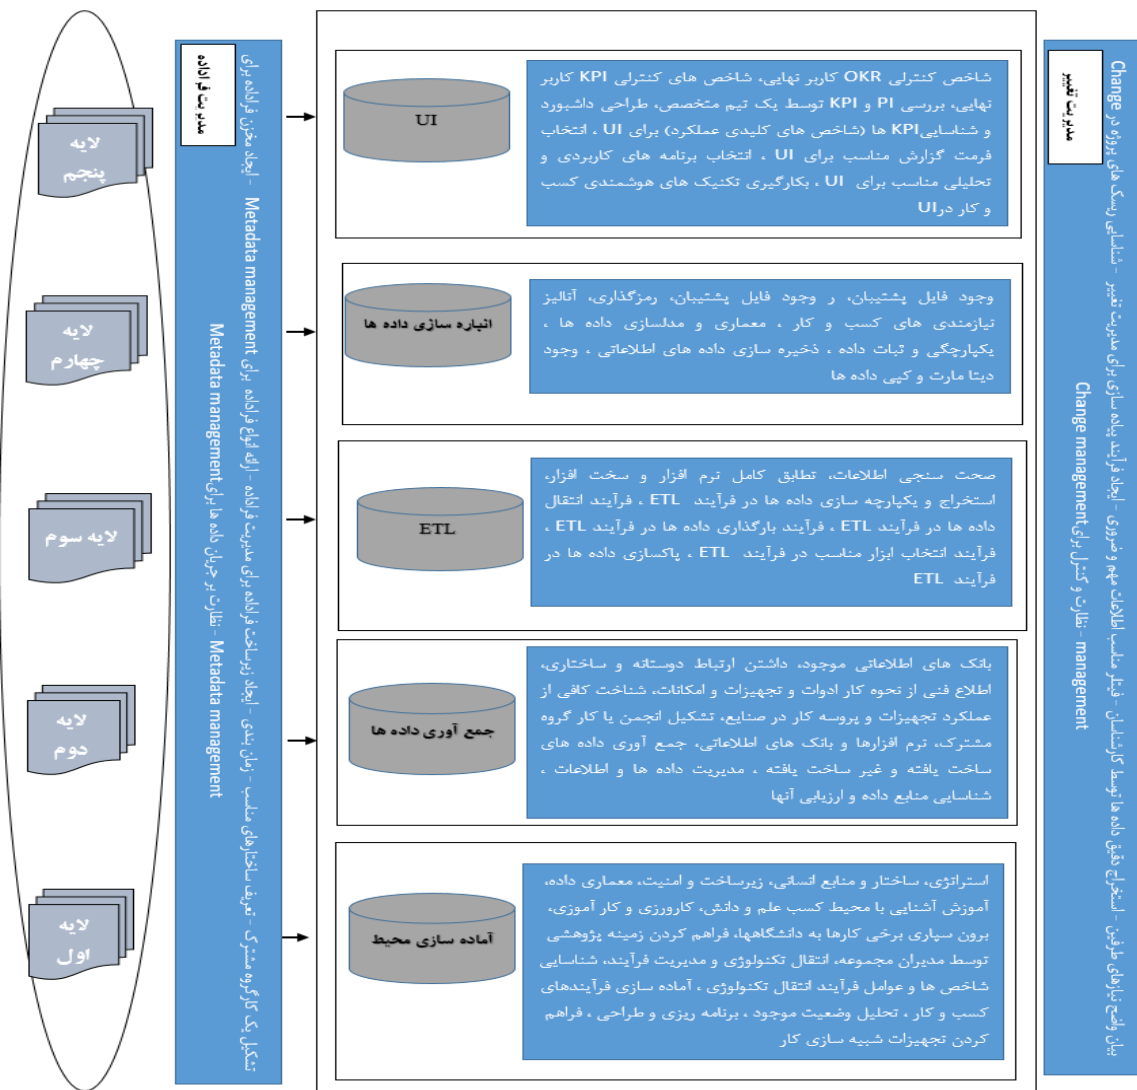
لایه پنجم

لایه چهارم

لایه سوم

لایه دوم

لایه اول

مدیریت فراداده

تشکیل یک کارگروه مشترک - تعریف ساختارهای مناسب - زمان بندی - ایجاد زیرساخت فراداده برای مدیریت فراداده - ارائه انواع فراداده برای Metadata management - ایجاد مخزن فراداده برای Metadata management - نظارت بر جریان داده ها برای Metadata management

UI

شاخص کنترلی OKR کاربر نهایی، شاخص های کنترلی KPI کاربر نهایی، بررسی PI و KPI توسط یک تیم متخصص، طراحی داشبورد و شناسایی KPI ها (شاخص های کلیدی عملکرد) برای UI ، انتخاب فرمت گزارش مناسب برای UI ، انتخاب برنامه های کاربردی و تحلیلی مناسب برای UI ، بکارگیری تکنیک های هوشمندی کسب و کار در UI

انباره سازی داده ها

وجود فایل پشتیبان، ر وجود فایل پشتیبان، رمزگذاری، آنالیز نیازمندی های کسب و کار ، معماری و مدلسازی داده ها ، یکپارچگی و ثبات داده ، ذخیره سازی داده های اطلاعاتی ، وجود دیتا مارت و کپی داده ها

ETL

صحت سنجی اطلاعات، تطابق کامل ترم افزار و سخت افزار، استخراج و یکپارچه سازی داده ها در فرآیند ETL ، فرآیند انتقال داده ها در فرآیند ETL ، فرآیند بارگذاری داده ها در فرآیند ETL ، فرآیند انتخاب ابزار مناسب در فرآیند ETL ، پاکسازی داده ها در فرآیند ETL

جمع آوری داده ها

بانک های اطلاعاتی موجود، داشتن ارتباط دوستانه و ساختاری، اطلاع فنی از نحوه کار ادوات و تجهیزات و امکانات، شناخت کافی از عملکرد تجهیزات و پروسه کار در صنایع، تشکیل انجمن یا کار گروه مشترک، ترم افزارها و بانک های اطلاعاتی، جمع آوری داده های ساخت یافته و غیر ساخت یافته ، مدیریت داده ها و اطلاعات ، شناسایی منابع داده و ارزیابی آنها

آماده سازی محیط

استراتژی، ساختار و منابع انسانی، زیرساخت و امنیت، معماری داده، آموزش آشنایی با محیط کسب علم و دانش، کارورزی و کار آموزی، برون سپاری برخی کارها به دانشگاهها، فراهم کردن زمینه پژوهشی توسط مدیران مجموعه، انتقال تکنولوژی و مدیریت فرآیند، شناسایی شاخص ها و عوامل فرآیند انتقال تکنولوژی ، آماده سازی فرآیندهای کسب و کار ، تحلیل وضعیت موجود ، برنامه ریزی و طراحی ، فراهم کردن تجهیزات شبیه سازی کار

مدیریت تغییر

بیان واضح نیازهای طرفین - استخراج دقیق داده ها توسط کارشناسان - فیلتر مناسب اطلاعات مهم و ضروری - ایجاد فرآیند پیاده سازی برای مدیریت تغییر - شناسایی ریسک های پروژه در Change management - نظارت و کنترل برای Change management